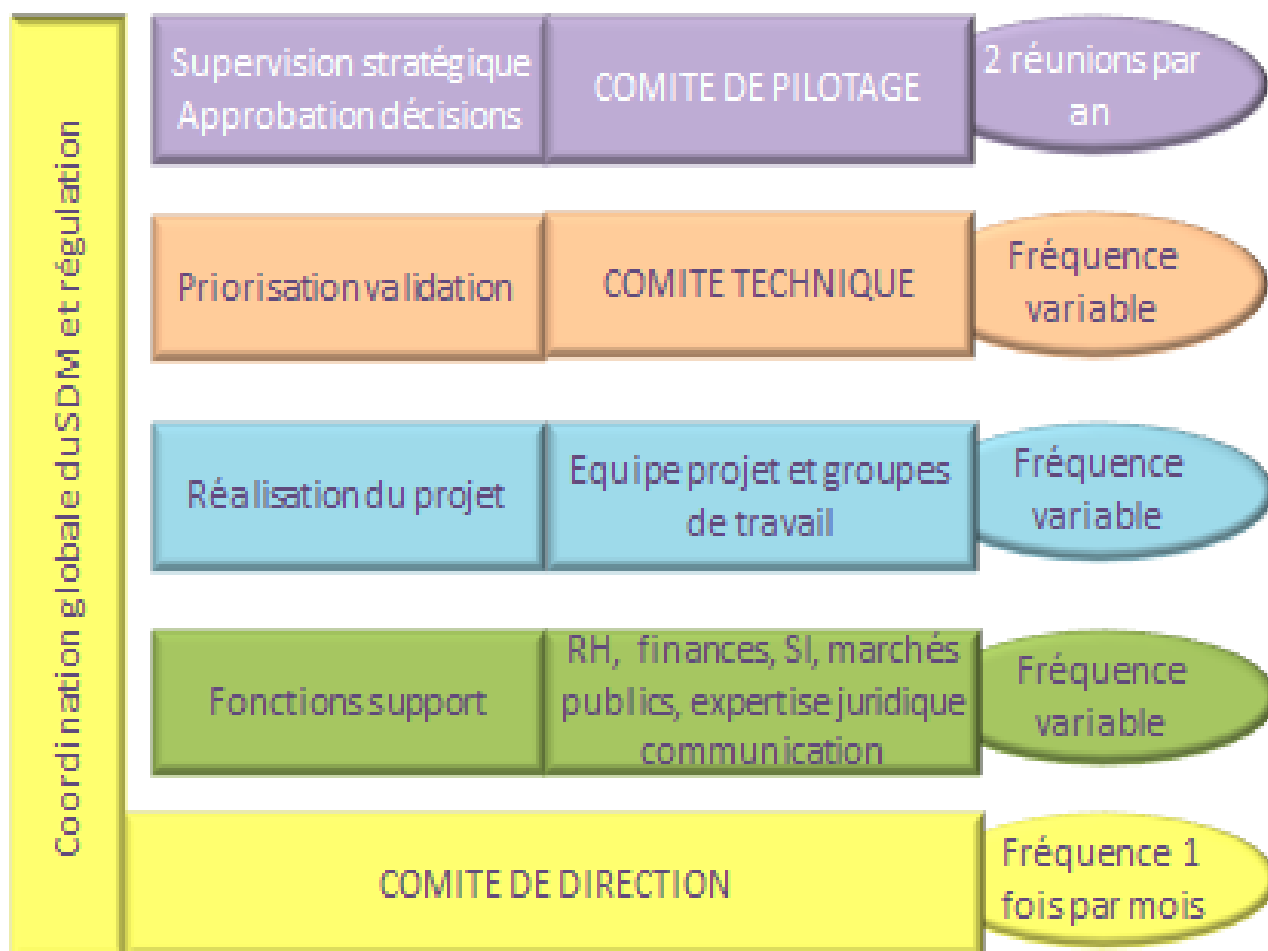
Coordination globale du SDM et régulation

Supervision stratégique Approbation décisions

COMITE DE PILOTAGE

2 réunions par an

Priorisation validation

COMITE TECHNIQUE

Fréquence variable

Réalisation du projet

Equipe projet et groupes de travail

Fréquence variable

Fonctions support

RH, finances, SI, marchés publics, expertise juridique communication

Fréquence variable

COMITE DE DIRECTION

Fréquence 1 fois par mois